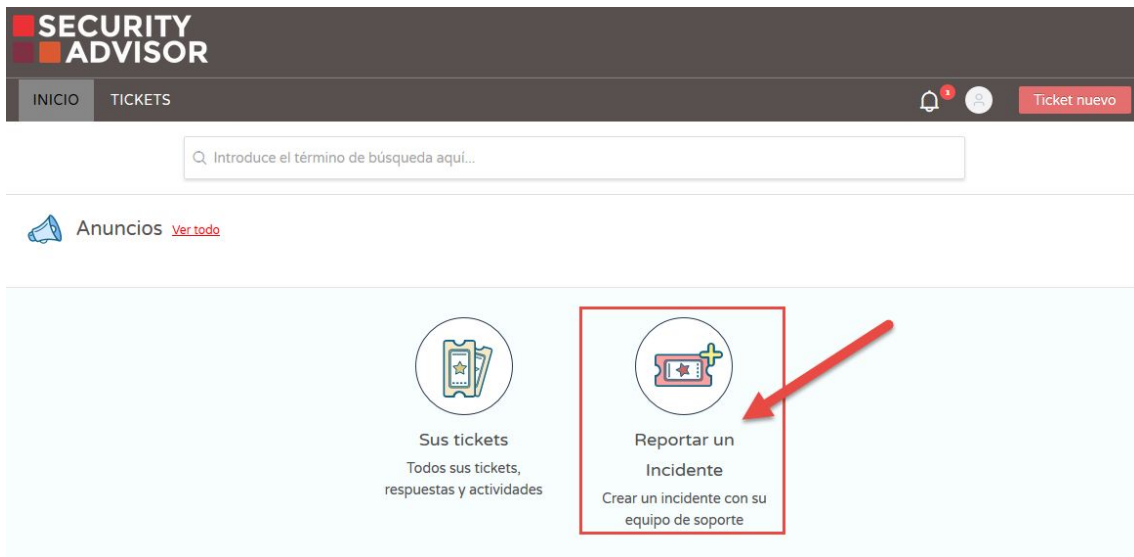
SECURITY ADVISOR

INICIO TICKETS

1

Ticket nuevo

Introduce el término de búsqueda aquí...

Anuncios Ver todo

Sus tickets
Todos sus tickets, respuestas y actividades

Reportar un Incidente
Crear un incidente con su equipo de soporte